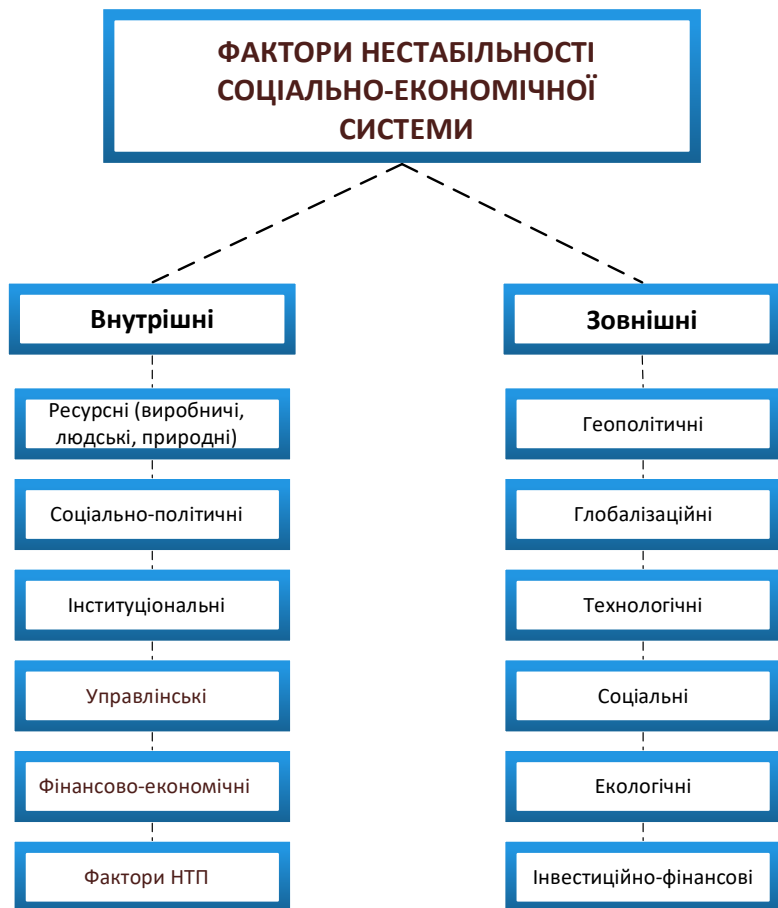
ФАКТОРИ НЕСТАБІЛЬНОСТІ СОЦІАЛЬНО-ЕКОНОМІЧНОЇ СИСТЕМИ

Внутрішні

Ресурсні (виробничі, людські, природні)

Соціально-політичні

Інституціональні

Управлінські

Фінансово-економічні

Фактори НТП

Зовнішні

Геополітичні

Глобалізаційні

Технологічні

Соціальні

Екологічні

Інвестиційно-фінансові